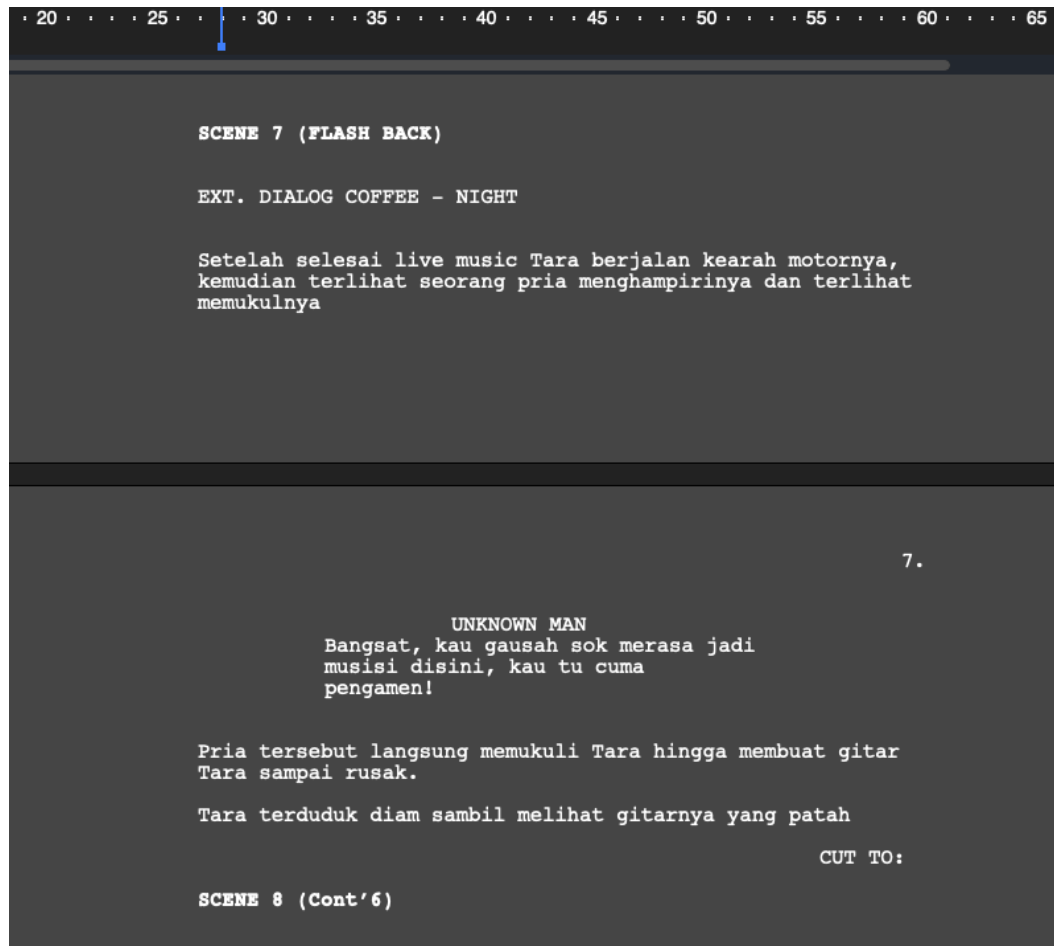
· 20 · · · · 25 · · · · 30 · · · · 35 · · · · 40 · · · · 45 · · · · 50 · · · · 55 · · · · 60 · · · · 65

SCENE 7 (FLASH BACK)

EXT. DIALOG COFFEE - NIGHT

Setelah selesai live music Tara berjalan kearah motornya, kemudian terlihat seorang pria menghampirinya dan terlihat memukulnya

7.

UNKNOWN MAN
Bangsat, kau gausah sok merasa jadi musisi disini, kau tu cuma pengamen!

Pria tersebut langsung memukuli Tara hingga membuat gitar Tara sampai rusak.

Tara terduduk diam sambil melihat gitarnya yang patah

CUT TO:

SCENE 8 (Cont'6)